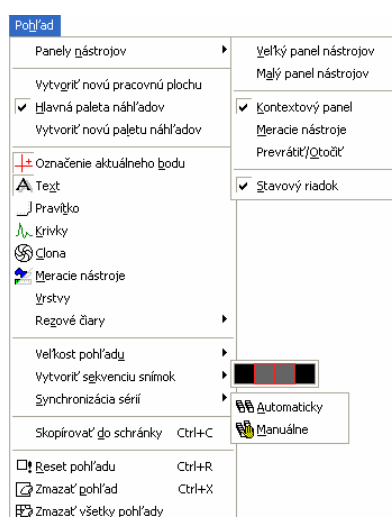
Pohľad

Panely nástrojov
Vytvoriť novú pracovnú plochu
Hlavná paleta náhľadov
Vytvoriť novú paletu náhľadov
Označenie aktuálneho bodu
Text
Pravítko
Krivky
Clona
Meracie nástroje
Vrstvy
Rezové čiary
Veľkosť pohľadu
Vytvoriť sekvenciu snímok
Synchronizácia sérií
Skopírovať do schránky Ctrl+C
Reset pohľadu Ctrl+R
Zmazať pohľad Ctrl+X
Zmazať všetky pohľady

Veľký panel nástrojov
Malý panel nástrojov
Kontextový panel
Meracie nástroje
Prevrátiť/Otočiť
Stavový riadok

Automaticky
Manuálne